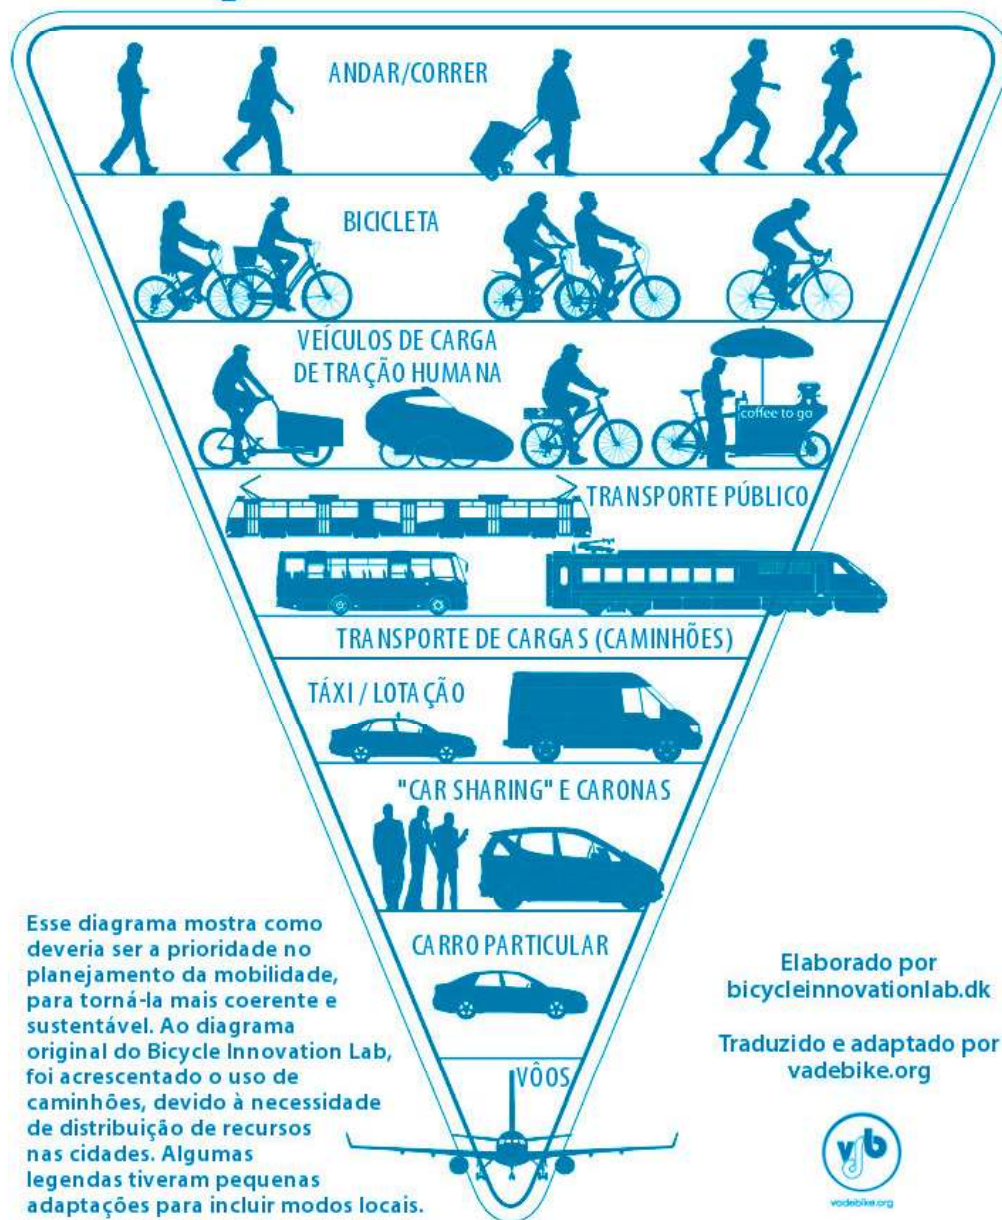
ANDAR/CORRER

BICICLETA

VEÍCULOS DE CARGA DE TRAÇÃO HUMANA

coffee to go

TRANSPORTE PÚBLICO

TRANSPORTE DE CARGAS (CAMINHÕES)

TÁXI / LOTAÇÃO

"CAR SHARING" E CARONAS

CARRO PARTICULAR

VÔOS

Esse diagrama mostra como deveria ser a prioridade no planejamento da mobilidade, para torná-la mais coerente e sustentável. Ao diagrama original do Bicycle Innovation Lab, foi acrescentado o uso de caminhões, devido à necessidade de distribuição de recursos nas cidades. Algumas legendas tiveram pequenas adaptações para incluir modos locais.

Elaborado por bicycleinnovationlab.dk

Traduzido e adaptado por vadebike.org

vb

vadebike.org